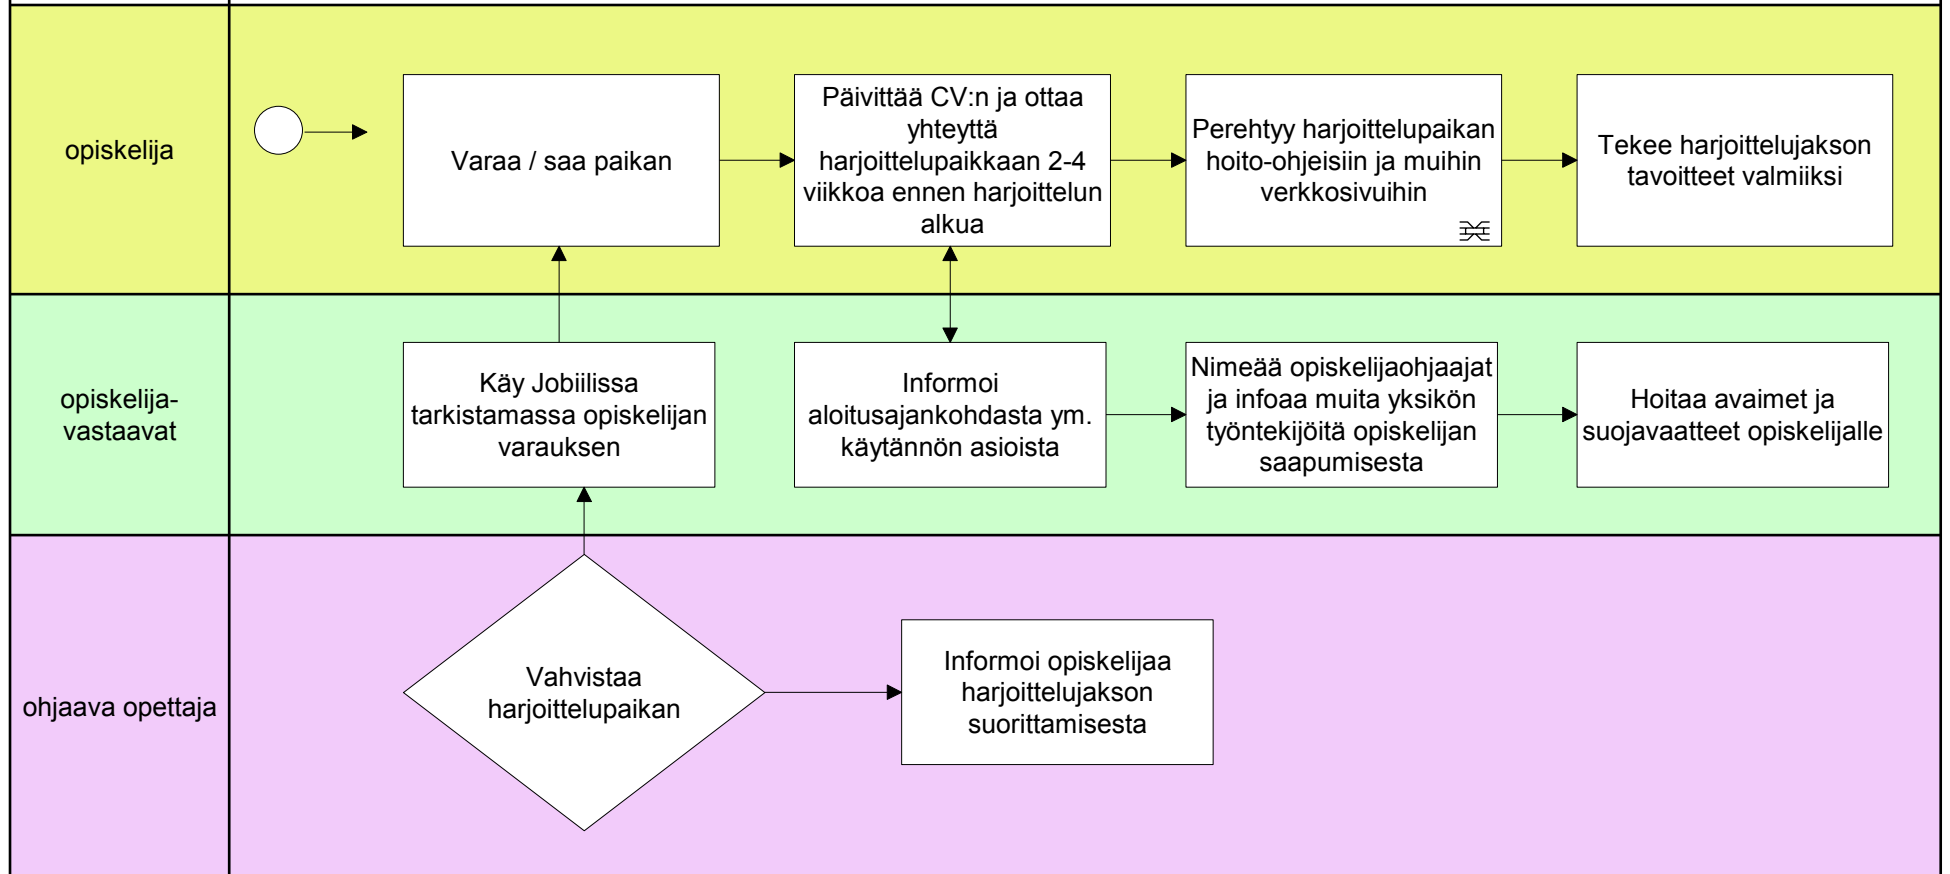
opiskelija

Varaa / saa paikan

Päivittää CV:n ja ottaa yhteyttä harjoittelupaikkaan 2-4 viikkoa ennen harjoittelun alkua

Perehtyy harjoittelupaikan hoito-ohjeisiin ja muihin verkkosivuihin

Tekee harjoittelujakson tavoitteet valmiiksi

opiskelija-vastaavat

Käy Jobiilissa tarkistamassa opiskelijan varauksen

Informoi aloitusajankohdasta ym. käytännön asioista

Nimeää opiskelijaohjaajat ja infoaa muita yksikön työntekijöitä opiskelijan saapumisesta

Hoitaa avaimet ja suojavaatteet opiskelijalle

ohjaava opettaja

Vahvistaa harjoittelupaikan

Informoi opiskelijaa harjoittelujakson suorittamisesta